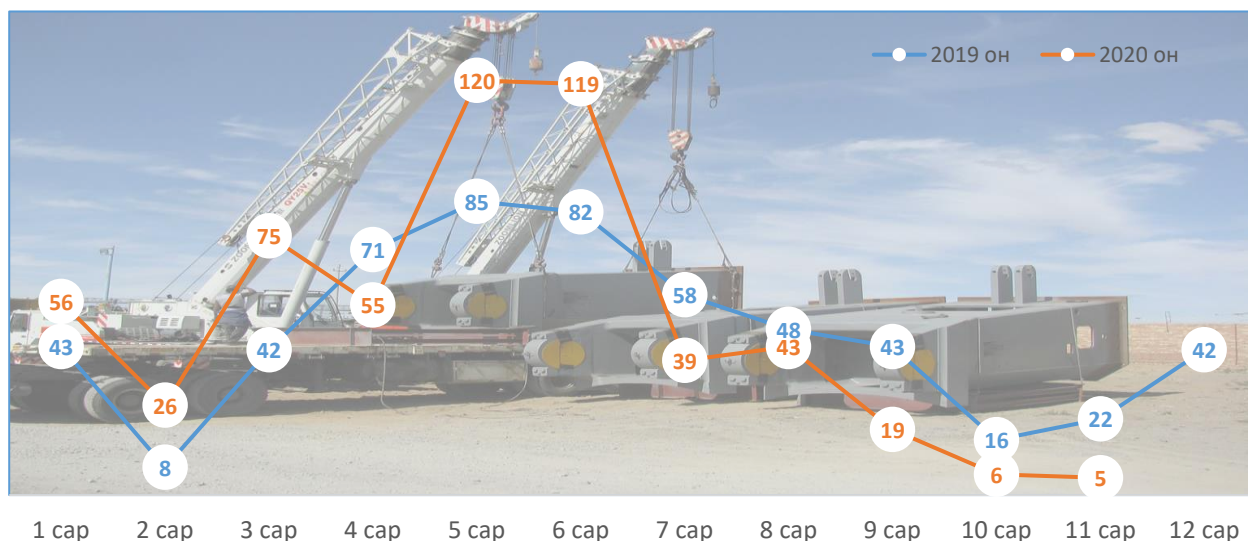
2019 он
2020 он

| | 1 сар | 2 сар | 3 сар | 4 сар | 5 сар | 6 сар | 7 сар | 8 сар | 9 сар | 10 сар | 11 сар | 12 сар |
|---|---|---|---|---|---|---|---|---|---|---|---|---|
| 2019 он | 43 | 8 | 42 | 71 | 85 | 82 | 58 | 48 | 43 | 16 | 22 | 42 |
| 2020 он | 56 | 26 | 75 | 55 | 120 | 119 | 39 | 43 | 19 | 6 | 5 | |

GYZ5V